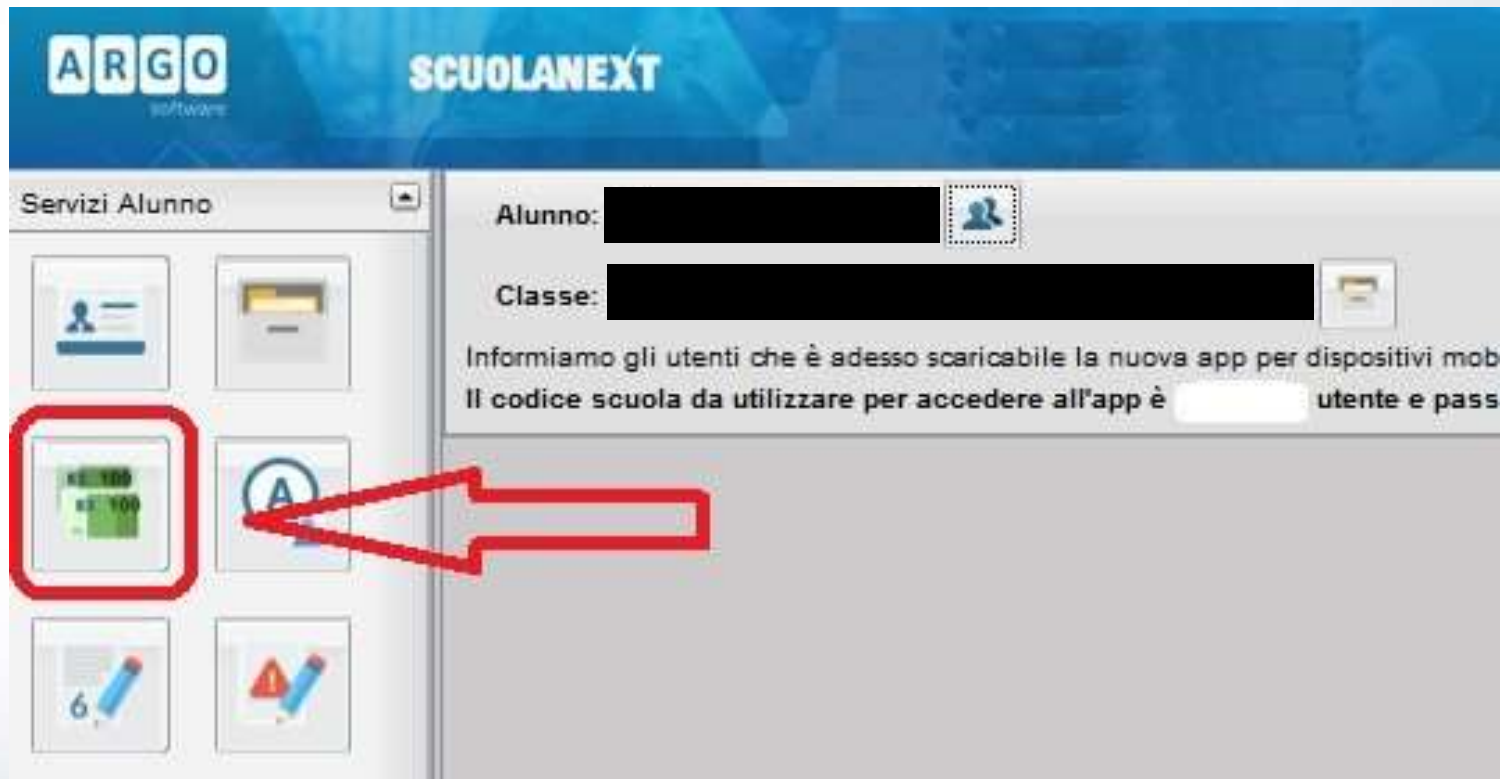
ARGO
software

SCUOLANEXT

Servizi Alunno

Alunno: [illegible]

Classe: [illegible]

Informiamo gli utenti che è adesso scaricabile la nuova app per dispositivi mob
Il codice scuola da utilizzare per accedere all'app è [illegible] utente e pass

€ 100
€ 100

A

6